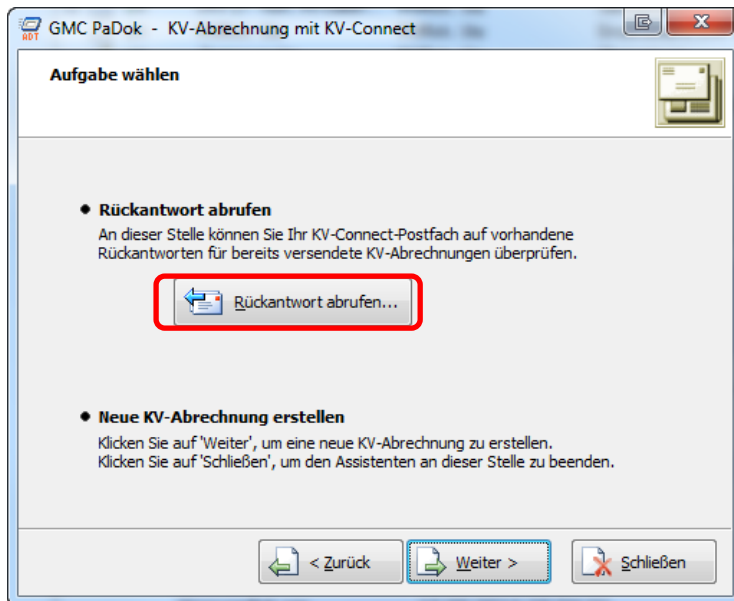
GMC PaDok - KV-Abrechnung mit KV-Connect

Aufgabe wählen

• Rückantwort abrufen
An dieser Stelle können Sie Ihr KV-Connect-Postfach auf vorhandene Rückantworten für bereits versendete KV-Abrechnungen überprüfen.

Rückantwort abrufen...

• Neue KV-Abrechnung erstellen
Klicken Sie auf 'Weiter', um eine neue KV-Abrechnung zu erstellen.
Klicken Sie auf 'Schließen', um den Assistenten an dieser Stelle zu beenden.

< Zurück
Weiter >
Schließen